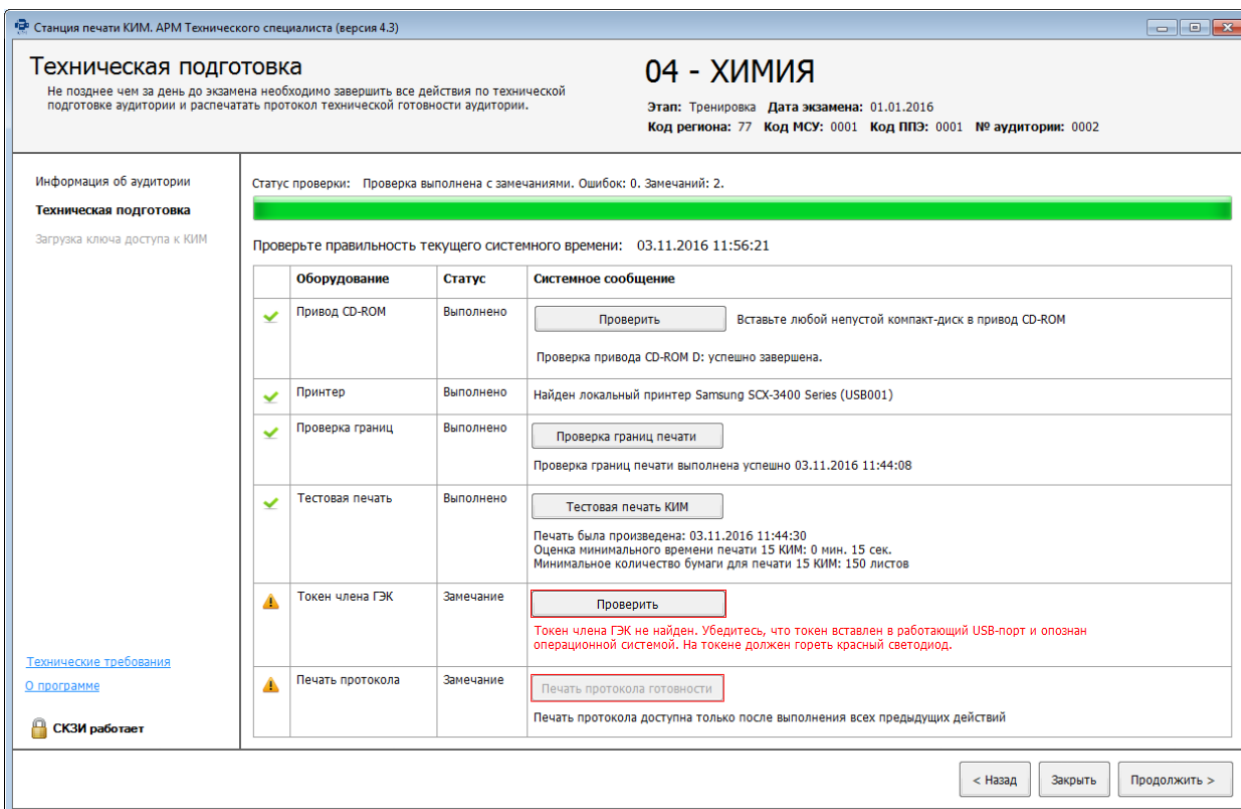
Станция печати КИМ. АРМ Технического специалиста (версия 4.3)

Техническая подготовка
Не позднее чем за день до экзамена необходимо завершить все действия по технической подготовке аудитории и распечатать протокол технической готовности аудитории.

04 - ХИМИЯ
Этап: Тренировка Дата экзамена: 01.01.2016
Код региона: 77 Код МСУ: 0001 Код ППЭ: 0001 № аудитории: 0002

Информация об аудитории
Техническая подготовка
Загрузка ключа доступа к КИМ

Статус проверки: Проверка выполнена с замечаниями. Ошибок: 0. Замечаний: 2.

Проверьте правильность текущего системного времени: 03.11.2016 11:56:21

| | Оборудование | Статус | Системное сообщение |
|---|---|---|---|
| | Привод CD-ROM | Выполнено | Проверить Вставьте любой непустой компакт-диск в привод CD-ROM<br>Проверка привода CD-ROM D: успешно завершена. |
| | Принтер | Выполнено | Найден локальный принтер Samsung SCX-3400 Series (USB001) |
| | Проверка границ | Выполнено | Проверка границ печати<br>Проверка границ печати выполнена успешно 03.11.2016 11:44:08 |
| | Тестовая печать | Выполнено | Тестовая печать КИМ<br>Печать была произведена: 03.11.2016 11:44:30<br>Оценка минимального времени печати 15 КИМ: 0 мин. 15 сек.<br>Минимальное количество бумаги для печати 15 КИМ: 150 листов |
| | Токен члена ГЭК | Замечание | Проверить<br>Токен члена ГЭК не найден. Убедитесь, что токен вставлен в работающий USB-порт и опознан операционной системой. На токене должен гореть красный светодиод. |
| | Печать протокола | Замечание | Печать протокола готовности<br>Печать протокола доступна только после выполнения всех предыдущих действий |

Технические требования
О программе
СКЗИ работает

< Назад Закрыть Продолжить >